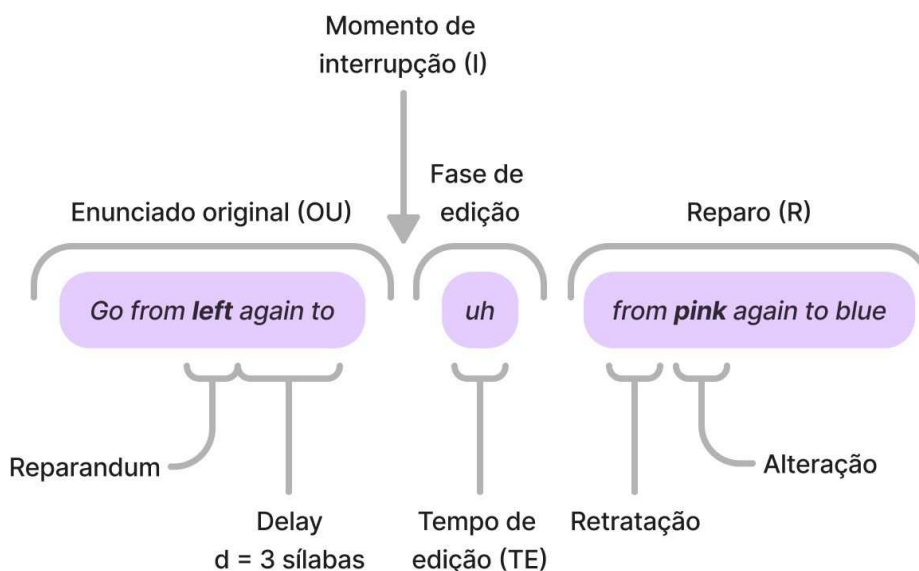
Momento de interrupção (I)

Enunciado original (OU)

Fase de edição

Reparo (R)

*Go from **left** again to*

*uh*

*from **pink** again to blue*

Reparandum

Delay
d = 3 sílabas

Tempo de edição (TE)

Retratação

Alteração